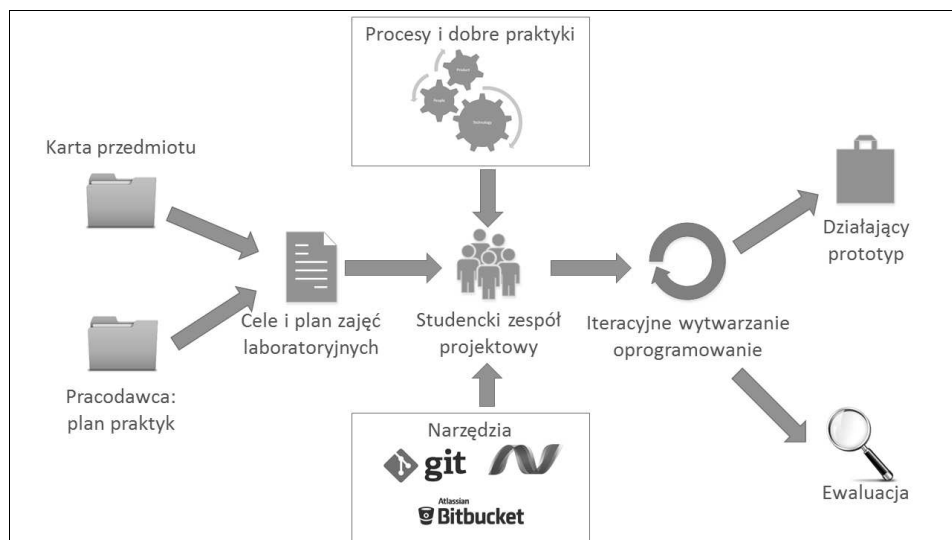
Procesy i dobre praktyki

Product

People

Technology

Karta przedmiotu

Pracodawca: plan praktyk

Cele i plan zajęć laboratoryjnych

Studencki zespół projektowy

Iteracyjne wytwarzanie oprogramowanie

Działający prototyp

Ewaluacja

Narzędzia

git

Atlassian

Bitbucket